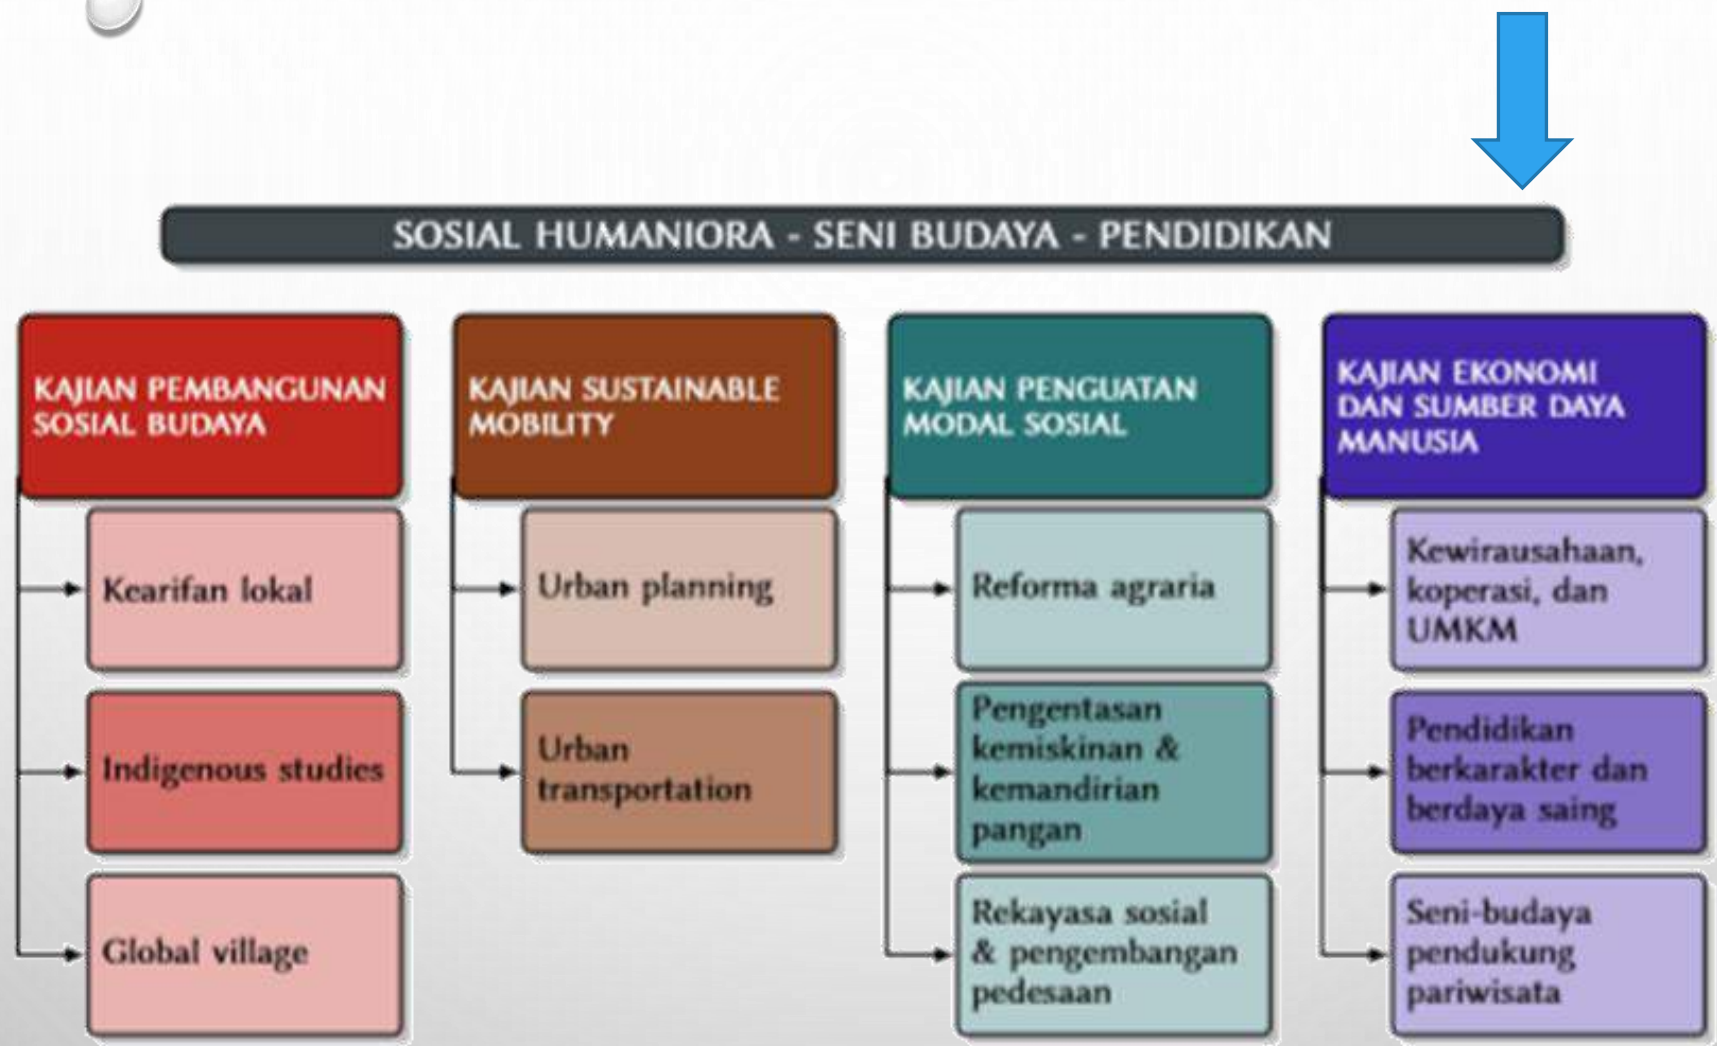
SOSIAL HUMANIORA - SENI BUDAYA - PENDIDIKAN

KAJIAN PEMBANGUNAN SOSIAL BUDAYA

Kearifan lokal

Indigenous studies

Global village

KAJIAN SUSTAINABLE MOBILITY

Urban planning

Urban transportation

KAJIAN PENGUATAN MODAL SOSIAL

Reforma agraria

Pengentasan kemiskinan & kemandirian pangan

Rekayasa sosial & pengembangan pedesaan

KAJIAN EKONOMI DAN SUMBER DAYA MANUSIA

Kewirausahaan, koperasi, dan UMKM

Pendidikan berkarakter dan berdaya saing

Seni-budaya pendukung pariwisata